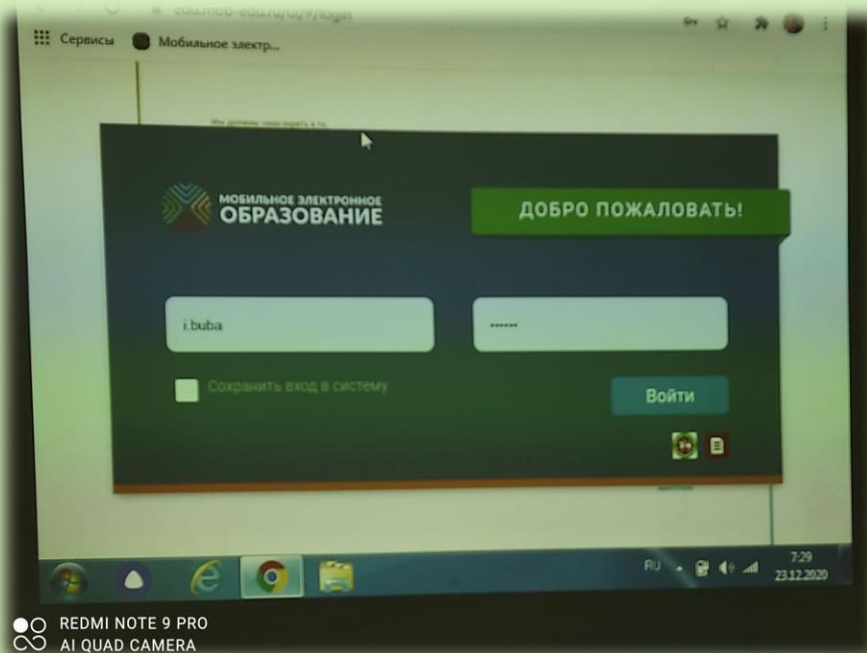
edu.mob-edu.ru/ui/#/login

Сервисы
Мобильное электр...

Мы должны сами верить в то,

МОБИЛЬНОЕ ЭЛЕКТРОННОЕ
ОБРАЗОВАНИЕ

ДОБРО ПОЖАЛОВАТЬ!

i.buba

••••••

Сохранить вход в систему

Войти

RU
7:29
23.12.2020

REDMI NOTE 9 PRO
AI QUAD CAMERA